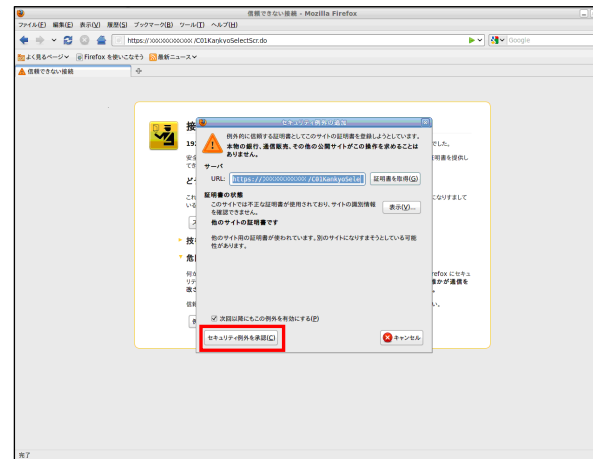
信頼できない接続 - Mozilla Firefox

ファイル(F) 編集(E) 表示(V) 履歴(S) ブックマーク(B) ツール(T) ヘルプ(H)

https://xxxxxxxxxxxx/C01KankyoSelectScr.do

Google

よく見るページ Firefox を使いこなそう 最新ニュース

信頼できない接続

接

19

安全
でき

ど

これ
いる

技

危

何ら
リテ
改ざ

信頼

した。

明書を提供し

なりすまして

refox にセキュ
かが通信を

い。

セキュリティ例外の追加

例外的に信頼する証明書としてこのサイトの証明書を登録しようとしています。
本物の銀行、通信販売、その他の公開サイトがこの操作を求めることはありません。

サーバ

URL: https://xxxxxxxxxxxx/C01KankyoSelel

証明書を取得(G)

証明書の状態

このサイトでは不正な証明書が使用されており、サイトの識別情報を確認できません。

表示(V)...

他のサイトの証明書です

他のサイト用の証明書が使われています。別のサイトになりすまそうとしている可能性があります。

次回以降にもこの例外を有効にする(P)

セキュリティ例外を承認(C)

キャンセル

完了